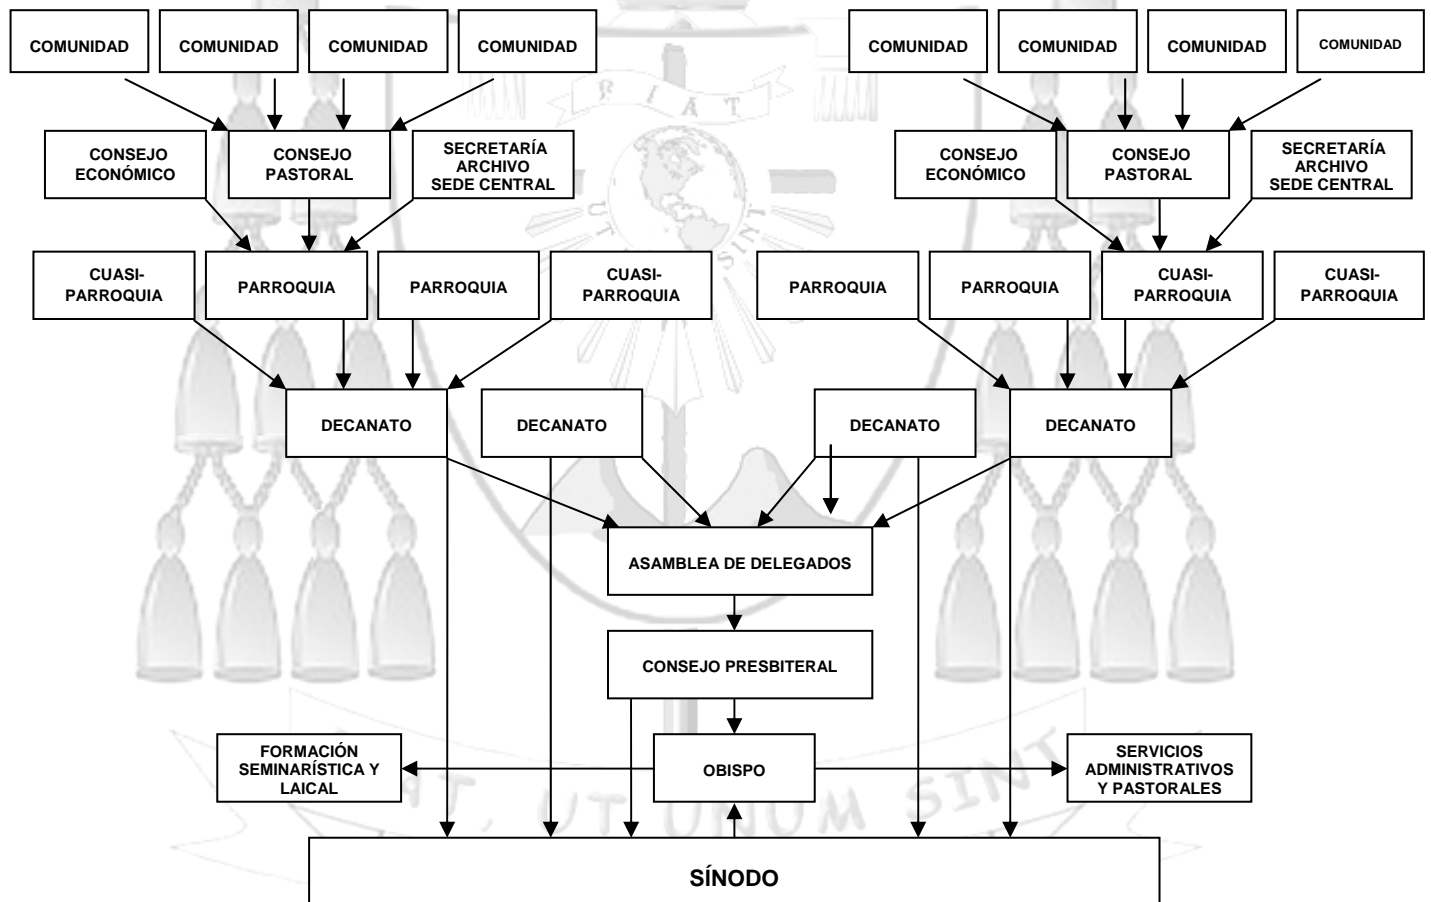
COMUNIDAD
COMUNIDAD
COMUNIDAD
COMUNIDAD
COMUNIDAD
COMUNIDAD
COMUNIDAD
COMUNIDAD

FIAT

CONSEJO ECONÓMICO
CONSEJO PASTORAL
SECRETARÍA ARCHIVO SEDE CENTRAL
CONSEJO ECONÓMICO
CONSEJO PASTORAL
SECRETARÍA ARCHIVO SEDE CENTRAL

CUASI-PARROQUIA
PARROQUIA
PARROQUIA
CUASI-PARROQUIA
PARROQUIA
PARROQUIA
CUASI-PARROQUIA
CUASI-PARROQUIA

DECANATO
DECANATO
DECANATO
DECANATO

ASAMBLEA DE DELEGADOS

CONSEJO PRESBITERAL

FORMACIÓN SEMINARÍSTICA Y LAICAL
OBISPO
SERVICIOS ADMINISTRATIVOS Y PASTORALES

UT UNUM SINT

SÍNODO